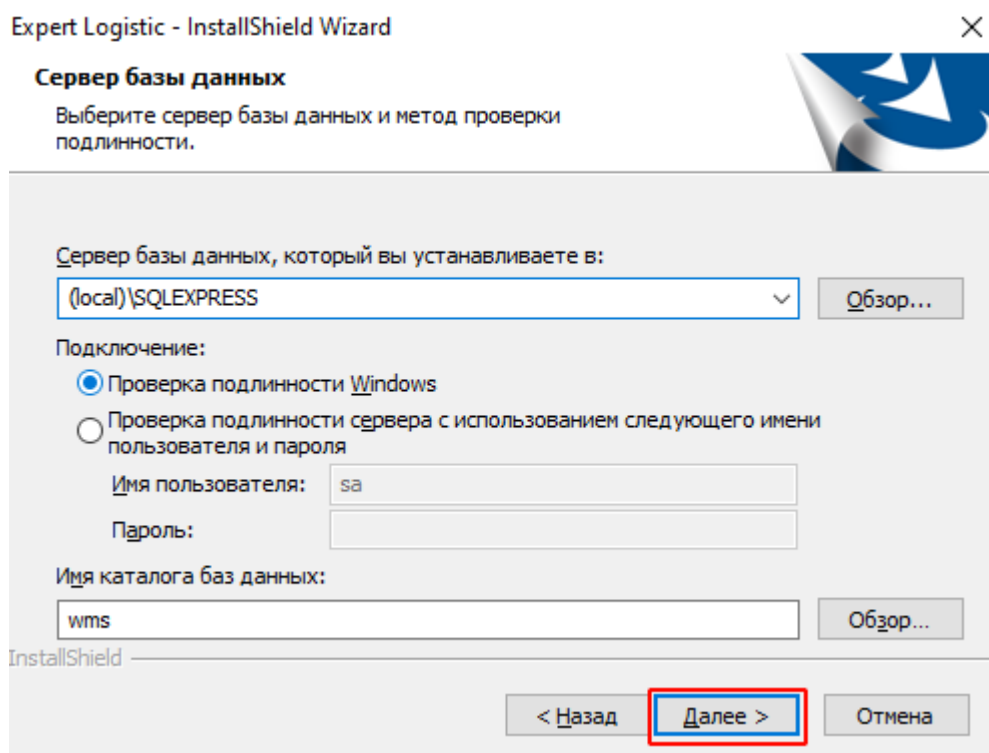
Expert Logistic - InstallShield Wizard

Сервер базы данных

Выберите сервер базы данных и метод проверки подлинности.

Сервер базы данных, который вы устанавливаете в:

(local)\SQLEXPRESS

Обзор...

Подключение:

Проверка подлинности Windows

Проверка подлинности сервера с использованием следующего имени пользователя и пароля

Имя пользователя: sa

Пароль:

Имя каталога баз данных:

wms

Обзор...

InstallShield

< Назад

Далее >

Отмена